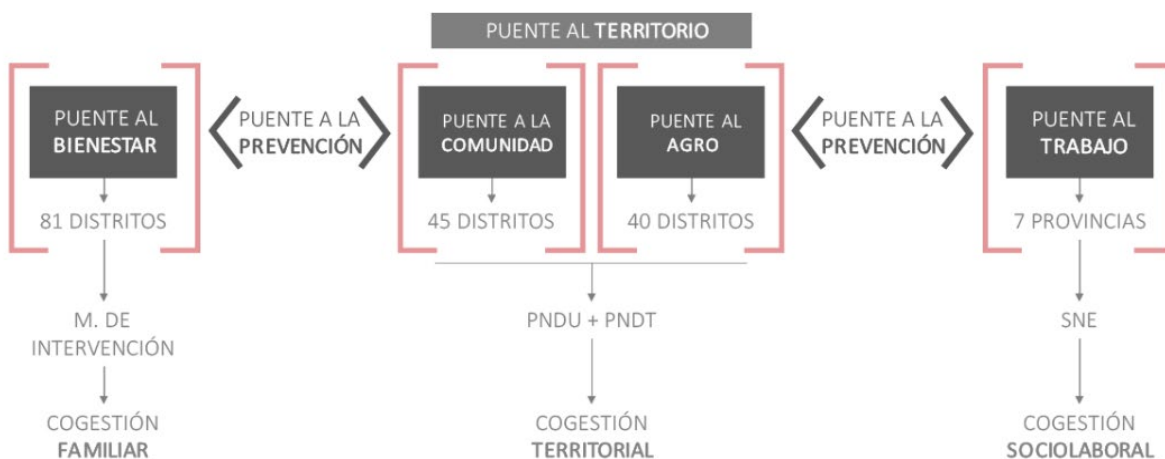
PUENTE AL TERRITORIO

PUENTE AL BIENESTAR

81 DISTRITOS

M. DE INTERVENCIÓN

COGESTIÓN FAMILIAR

PUENTE A LA PREVENCIÓN

PUENTE A LA COMUNIDAD

45 DISTRITOS

PUENTE AL AGRO

40 DISTRITOS

PNDU + PNDT

COGESTIÓN TERRITORIAL

PUENTE A LA PREVENCIÓN

PUENTE AL TRABAJO

7 PROVINCIAS

SNE

COGESTIÓN SOCIOLABORAL